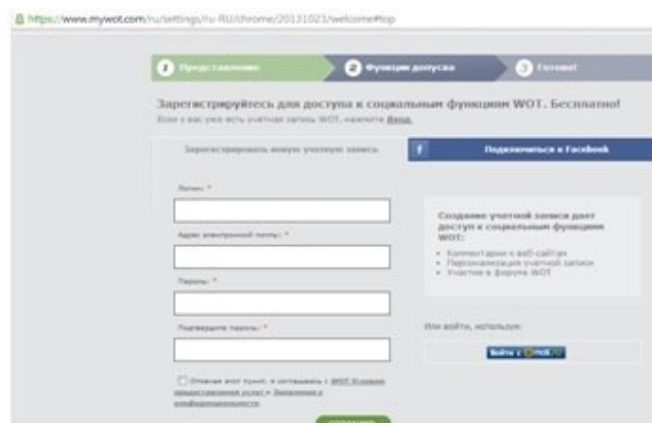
https://www.mywot.com/ru/settings/ru-RU/chrome/20131023/welcome#top

1 Представление
2 Функции доступа
3 Готово!

Зарегистрируйтесь для доступа к социальным функциям WOT. Бесплатно!
Если у вас уже есть учетная запись WOT, нажмите Вход.

Зарегистрировать новую учетную запись

f Подключиться к Facebook

Логин: *

Адрес электронной почты: *

Пароль: *

Подтвердите пароль: *

Отмечая этот пункт, я соглашаюсь с WOT Условия предоставления услуг и Заявление о конфиденциальности

Создание учетной записи дает доступ к социальным функциям WOT:
• Комментарии к веб-сайтам
• Персонализация учетной записи
• Участие в форуме WOT

Или войти, используя:

Войти с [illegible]

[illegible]